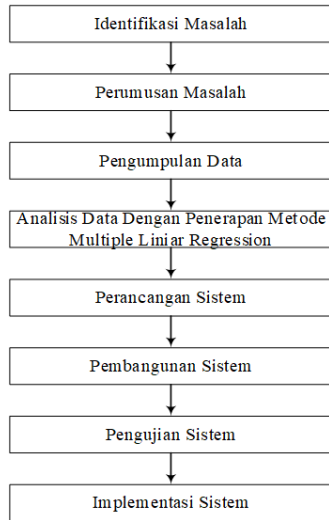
Identifikasi Masalah

Perumusan Masalah

Pengumpulan Data

Analisis Data Dengan Penerapan Metode Multiple Liniar Regression

Perancangan Sistem

Pembangunan Sistem

Pengujian Sistem

Implementasi Sistem